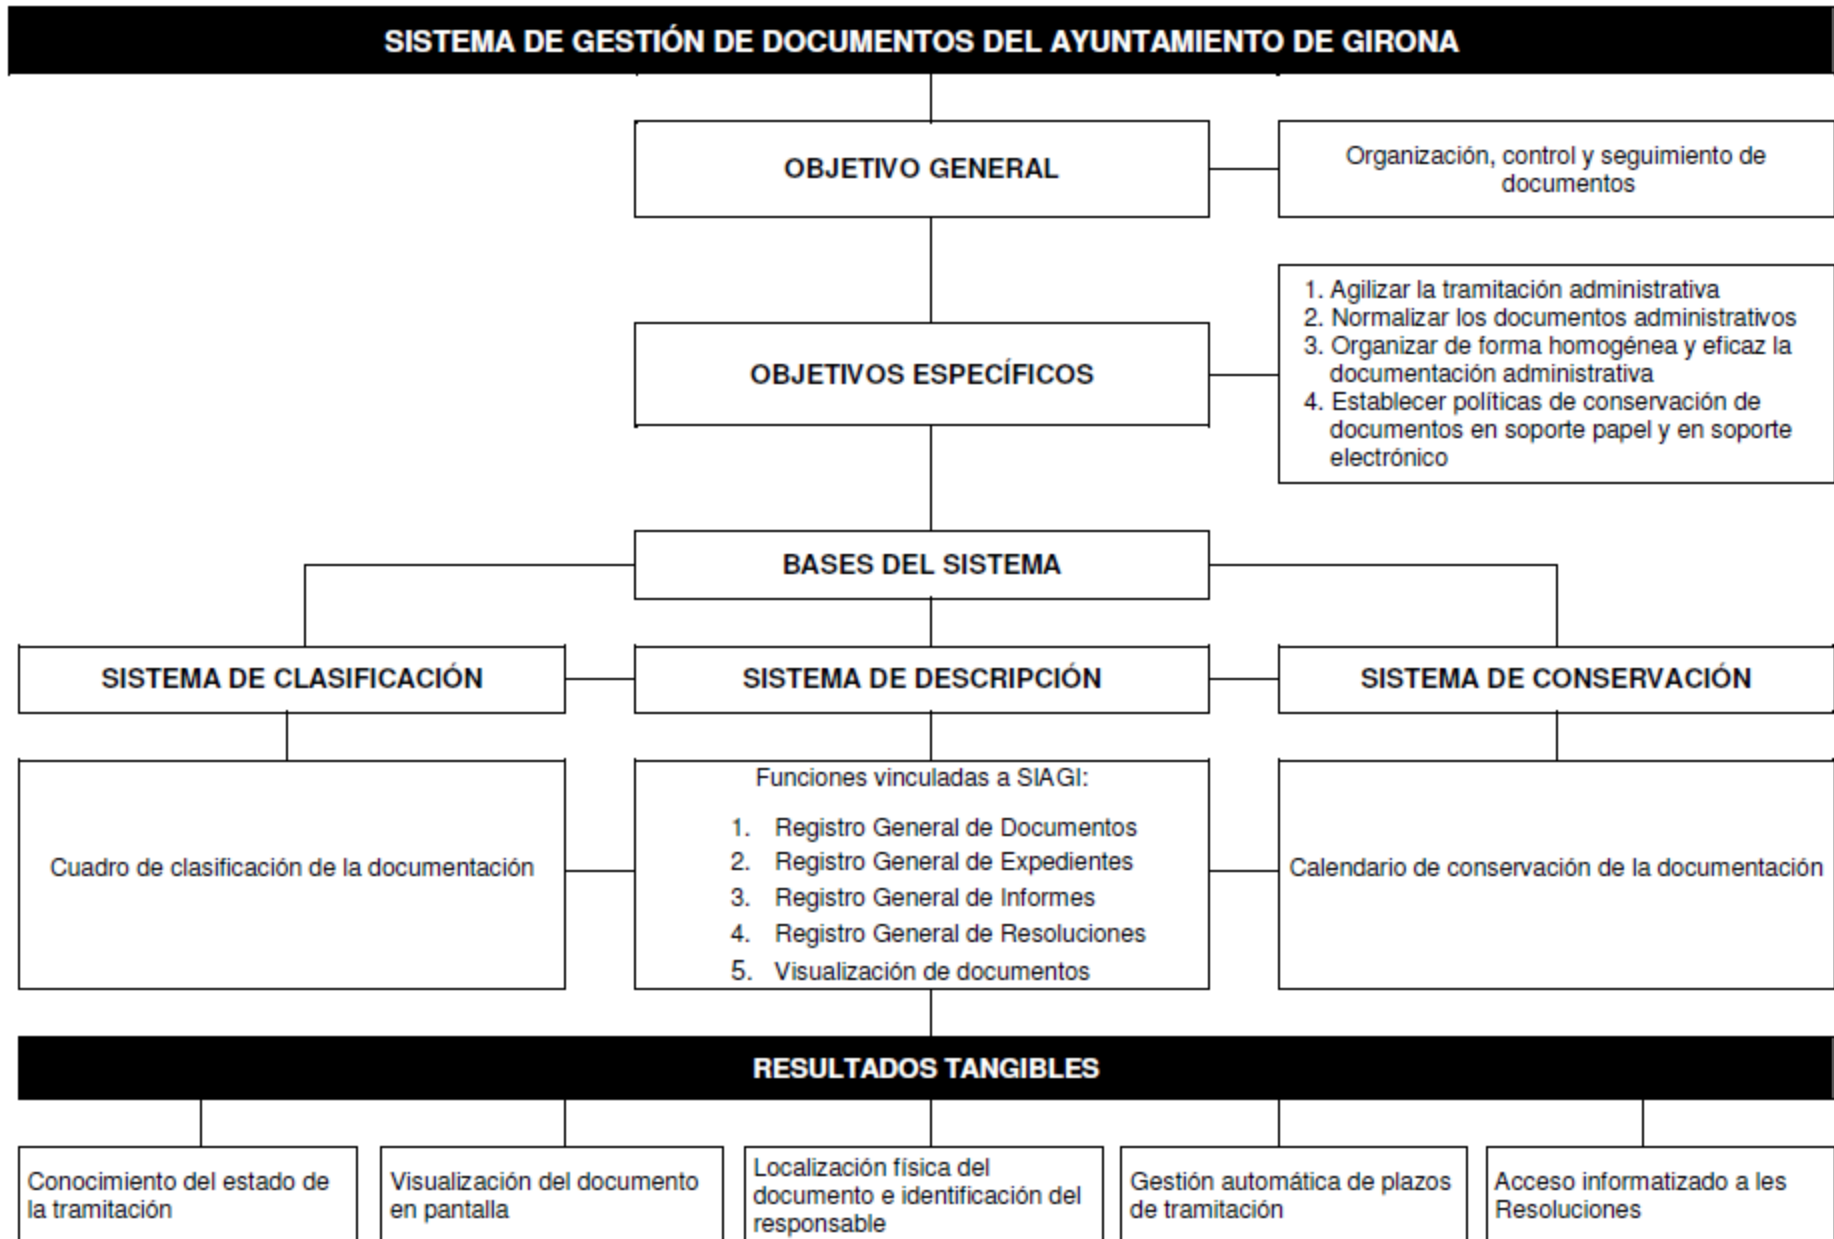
SISTEMA DE GESTIÓN DE DOCUMENTOS DEL AYUNTAMIENTO DE GIRONA

OBJETIVO GENERAL

Organización, control y seguimiento de documentos

OBJETIVOS ESPECÍFICOS

1. Agilizar la tramitación administrativa
2. Normalizar los documentos administrativos
3. Organizar de forma homogénea y eficaz la documentación administrativa
4. Establecer políticas de conservación de documentos en soporte papel y en soporte electrónico

BASES DEL SISTEMA

SISTEMA DE CLASIFICACIÓN

SISTEMA DE DESCRIPCIÓN

SISTEMA DE CONSERVACIÓN

Cuadro de clasificación de la documentación

Funciones vinculadas a SIAGI:
1. Registro General de Documentos
2. Registro General de Expedientes
3. Registro General de Informes
4. Registro General de Resoluciones
5. Visualización de documentos

Calendario de conservación de la documentación

RESULTADOS TANGIBLES

Conocimiento del estado de la tramitación

Visualización del documento en pantalla

Localización física del documento e identificación del responsable

Gestión automática de plazos de tramitación

Acceso informatizado a les Resoluciones